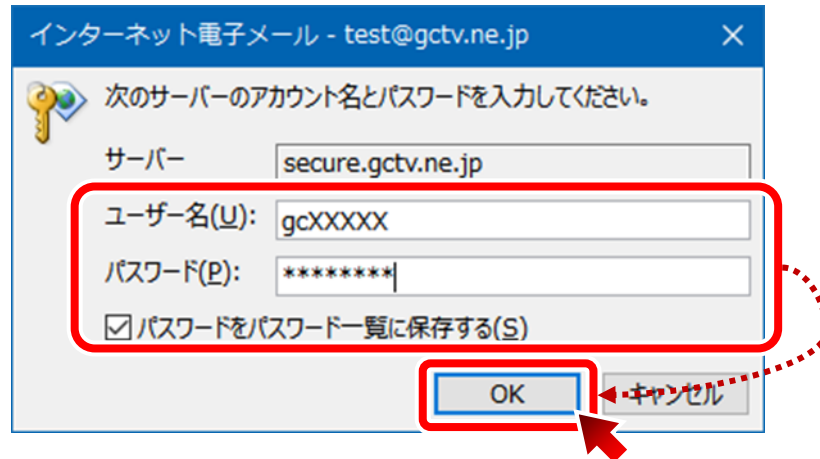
インターネット電子メール - test@gctv.ne.jp

次のサーバーのアカウント名とパスワードを入力してください。

サーバー secure.gctv.ne.jp

ユーザー名(U): gcXXXXX

パスワード(P): ********

☑ パスワードをパスワード一覧に保存する(S)

OK キャンセル